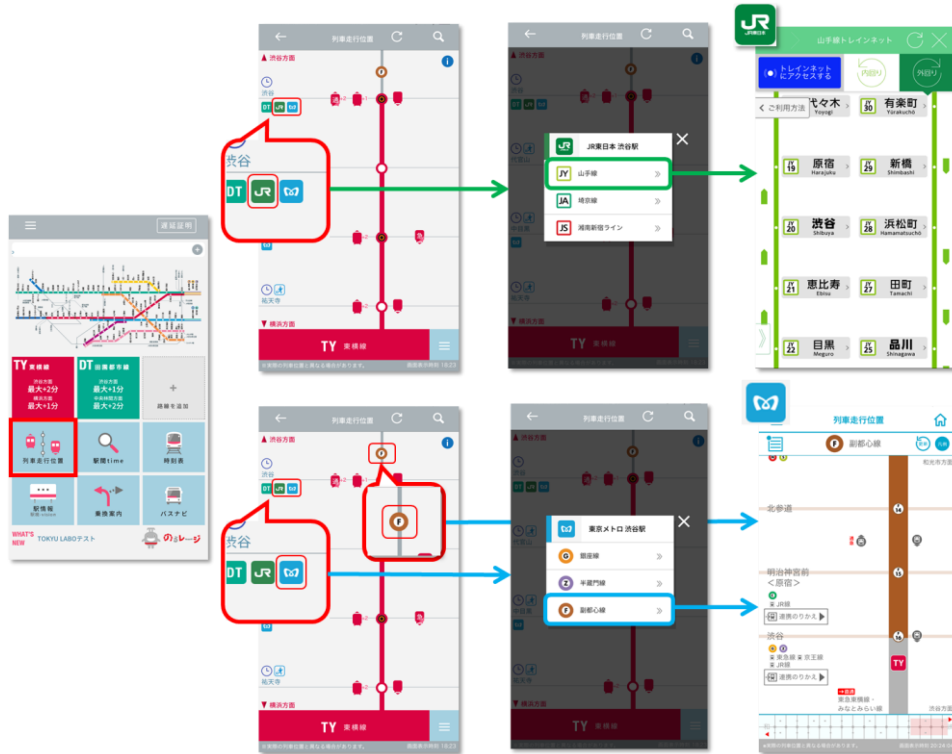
遅延証明

TY 東横線
渋谷方面 最大+2分
横浜方面 最大+1分

DT 田園都市線
渋谷方面 最大+1分
中央林間方面 最大+2分

路線を追加

列車走行位置
駅関time
時刻表
駅情報
乗換案内
バスナビ

WHAT'S NEW TOKYU LABOテスト

のるレージ

列車走行位置
渋谷方面
渋谷
DT JR
祐天寺
横浜方面
TY 東横線

JR東日本 渋谷駅
JY 山手線
JA 埼京線
JS 湘南新宿ライン

JR
山手線トレインネット
トレインネットにアクセスする
内回り
外回り
ご利用方法

| | |
|---|---|
| 代々木 Yoyogi | 有楽町 Yūrakuchō |
| JY 19 原宿 Harajuku | JY 29 新橋 Shimbashi |
| JY 20 渋谷 Shibuya | JY 28 浜松町 Hamamatsuchō |
| JY 21 恵比寿 Ebisu | JY 27 田町 Tamachi |
| JY 22 目黒 Meguro | JY 25 品川 Shinagawa |

列車走行位置
渋谷方面
渋谷
DT JR
祐天寺
横浜方面
TY 東横線

東京メトロ 渋谷駅
G 銀座線
Z 半蔵門線
F 副都心線

列車走行位置
F 副都心線
和光市方面
北参道
明治神宮前 <原宿>
JR線
他社線のりかえ
渋谷
東急東横線 京王線
JR線
他社線のりかえ
東急東横線・みなとみらい線
渋谷方面
TY